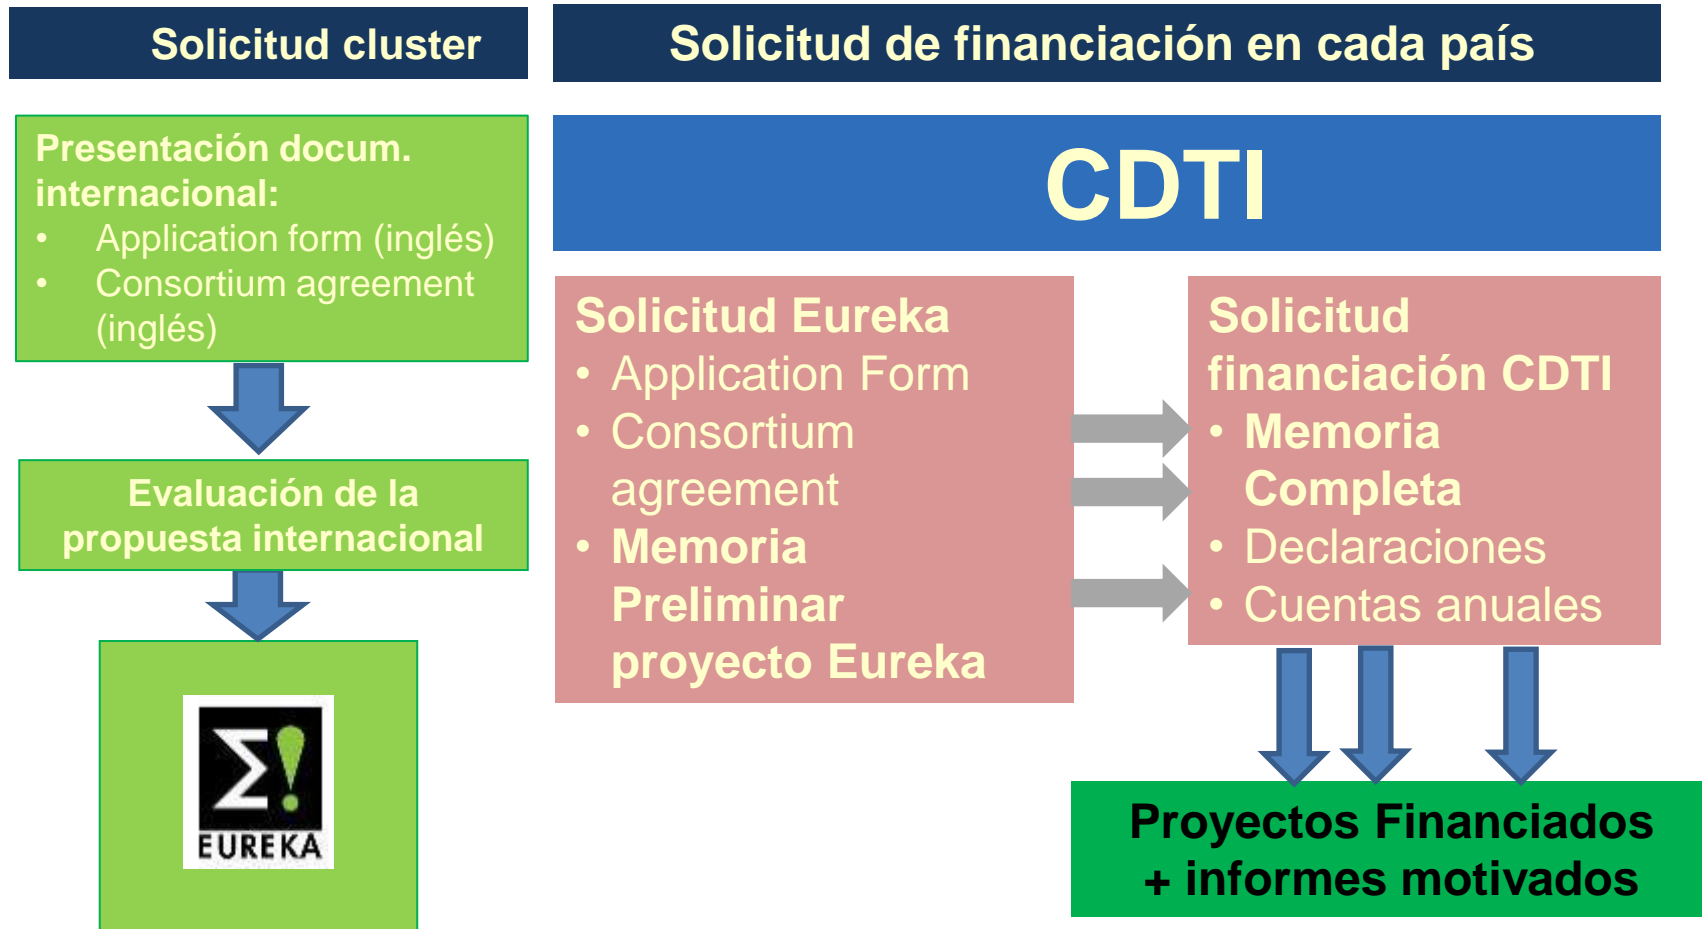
Solicitud cluster

Presentación docum. internacional:
• Application form (inglés)
• Consortium agreement (inglés)

Evaluación de la propuesta internacional

EUREKA

Solicitud de financiación en cada país

CDTI

Solicitud Eureka
• Application Form
• Consortium agreement
• Memoria Preliminar proyecto Eureka

Solicitud financiación CDTI
• Memoria Completa
• Declaraciones
• Cuentas anuales

Proyectos Financiados + informes motivados